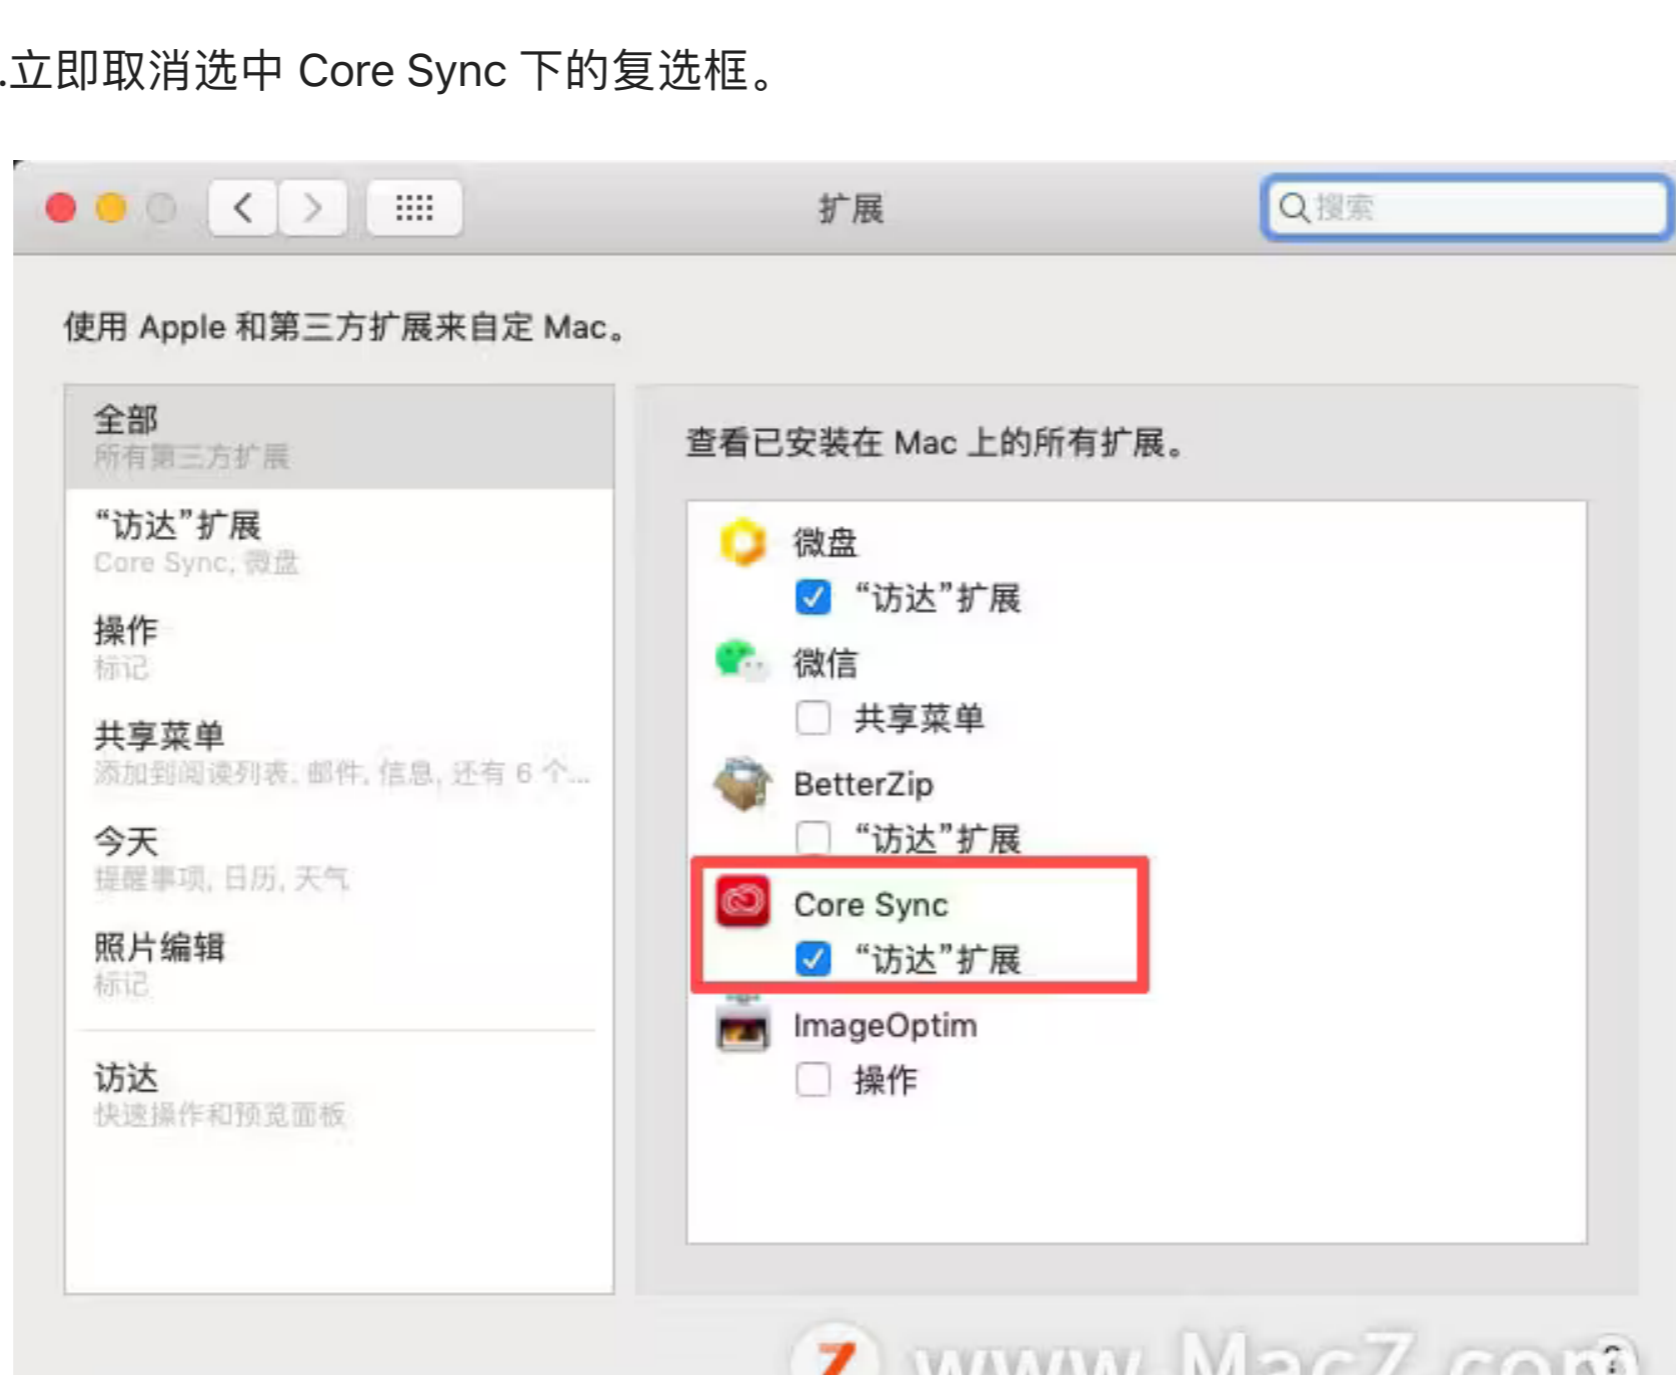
.立即取消选中 Core Sync 下的复选框。

扩展

搜索

使用 Apple 和第三方扩展来自定 Mac。

全部
所有第三方扩展

“访达”扩展
Core Sync, 微盘

操作
标记

共享菜单
添加到阅读列表, 邮件, 信息, 还有 6 个...

今天
提醒事项, 日历, 天气

照片编辑
标记

访达
快速操作和预览面板

查看已安装在 Mac 上的所有扩展。

微盘
“访达”扩展

微信
共享菜单

BetterZip
“访达”扩展

Core Sync
“访达”扩展

ImageOptim
操作

www.MacZ.com